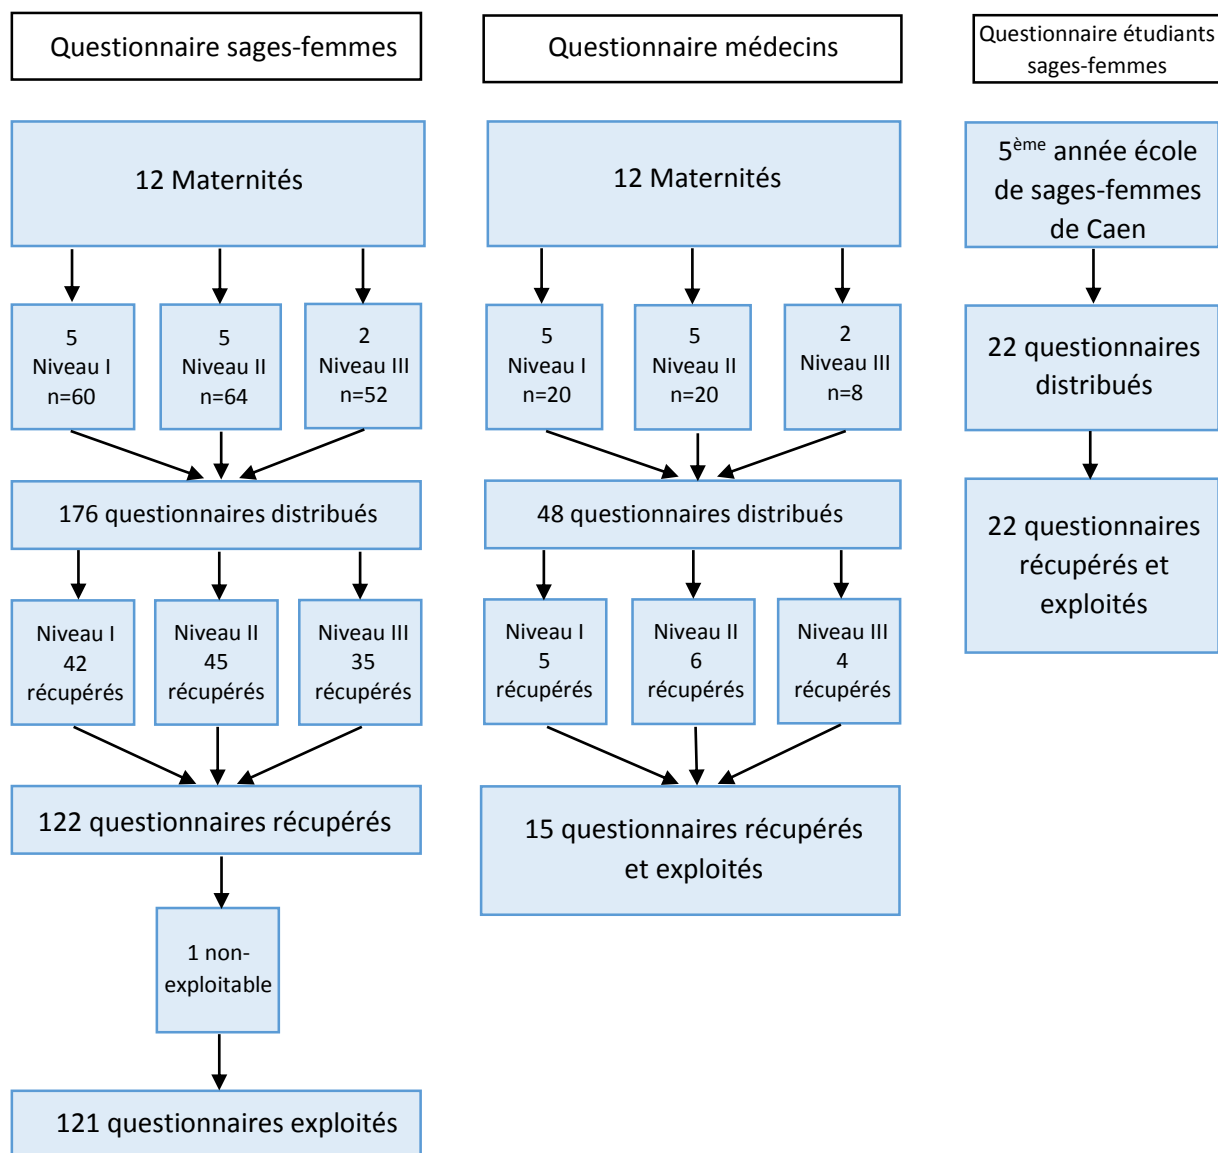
Questionnaire sages-femmes

12 Maternités

5
Niveau I
n=60

5
Niveau II
n=64

2
Niveau III
n=52

176 questionnaires distribués

Niveau I
42
récupérés

Niveau II
45
récupérés

Niveau III
35
récupérés

122 questionnaires récupérés

1 non-exploitable

121 questionnaires exploités

Questionnaire médecins

12 Maternités

5
Niveau I
n=20

5
Niveau II
n=20

2
Niveau III
n=8

48 questionnaires distribués

Niveau I
5
récupérés

Niveau II
6
récupérés

Niveau III
4
récupérés

15 questionnaires récupérés et exploités

Questionnaire étudiants sages-femmes

5$^{ème}$ année école de sages-femmes de Caen

22 questionnaires distribués

22 questionnaires récupérés et exploités